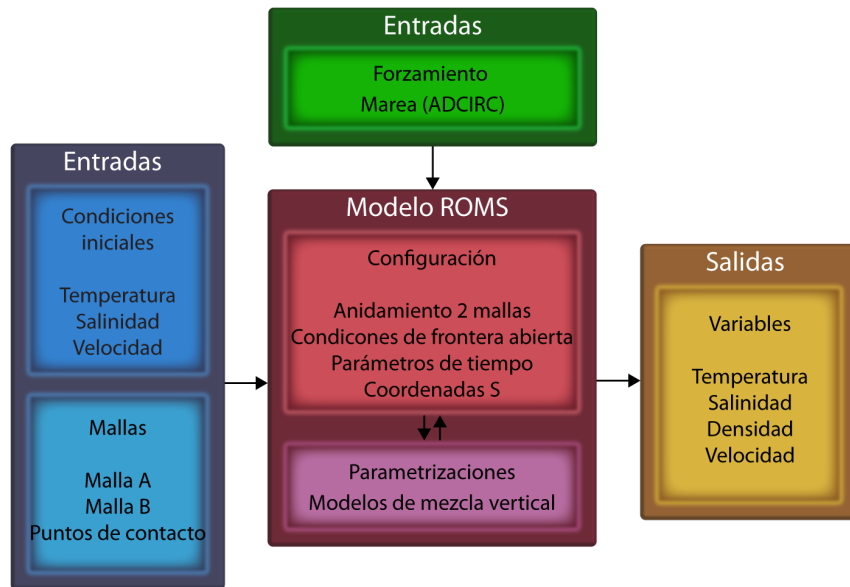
Entradas

Forzamiento
Marea (ADCIRC)

Entradas

Condiciones iniciales

Temperatura
Salinidad
Velocidad

Mallas

Malla A
Malla B
Puntos de contacto

Modelo ROMS

Configuración

Anidamiento 2 mallas
Condicones de frontera abierta
Parámetros de tiempo
Coordenadas S

Parametrizaciones
Modelos de mezcla vertical

Salidas

Variables

Temperatura
Salinidad
Densidad
Velocidad